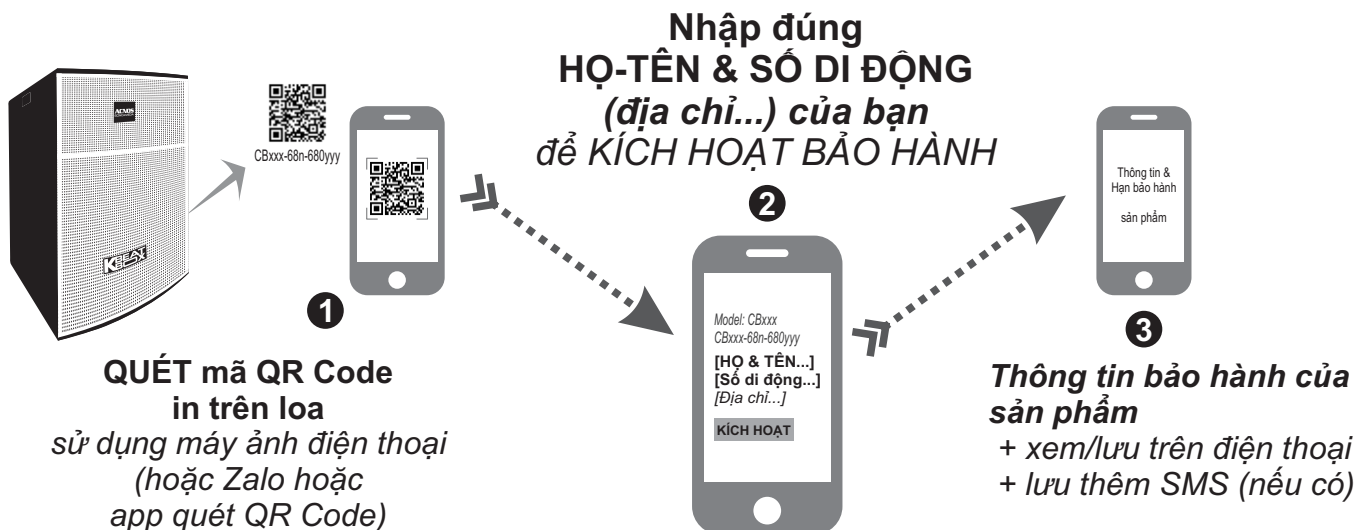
ACNOS

KCLAX

CBxxx-68n-680yyy

1

QUÉT mã QR Code in trên loa
sử dụng máy ảnh điện thoại (hoặc Zalo hoặc app quét QR Code)

Nhập đúng
HỌ-TÊN & SỐ DI ĐỘNG
(địa chỉ...) của bạn
để KÍCH HOẠT BẢO HÀNH

2

Model: CBxxx
CBxxx-68n-680yyy
[HỌ & TÊN...]
[Số di động...]
[Địa chỉ...]
KÍCH HOẠT

Thông tin & Hạn bảo hành
sản phẩm

3

Thông tin bảo hành của sản phẩm
+ xem/lưu trên điện thoại
+ lưu thêm SMS (nếu có)